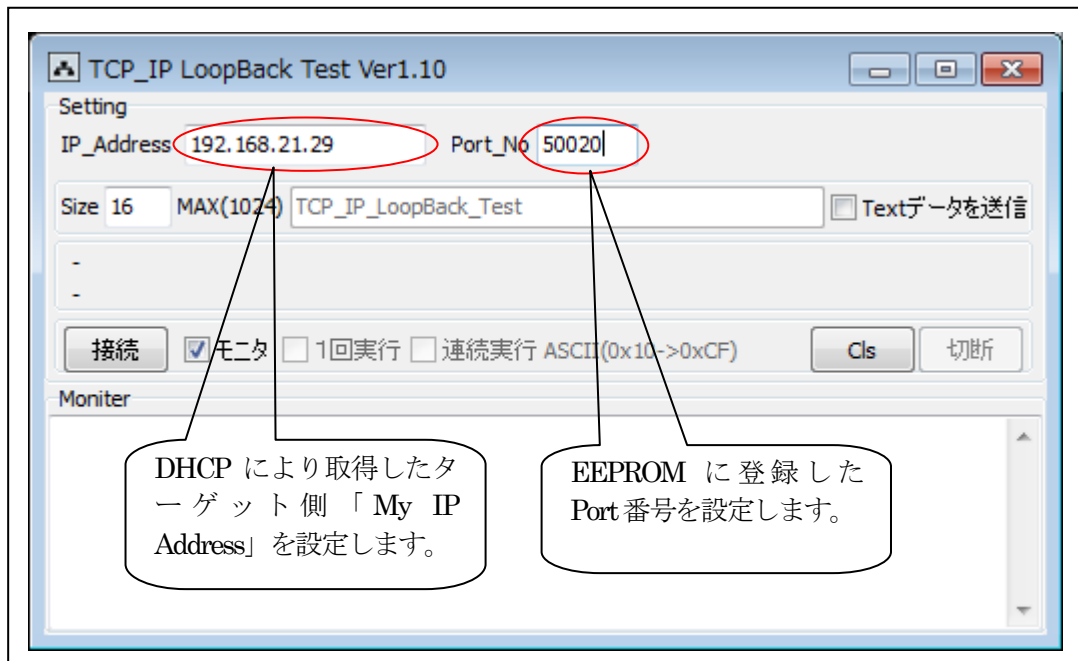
TCP_IP LoopBack Test Ver1.10

Setting

IP_Address 192.168.21.29

Port_No 50020

Size 16 MAX(1024) TCP_IP_LoopBack_Test

Textデータを送信

-

-

接続

モニタ

1回実行

連続実行 ASCII(0x10->0xCF)

Cls

切断

Moniter

DHCP により取得したターゲット側「My IP Address」を設定します。

EEPROM に登録した Port 番号を設定します。